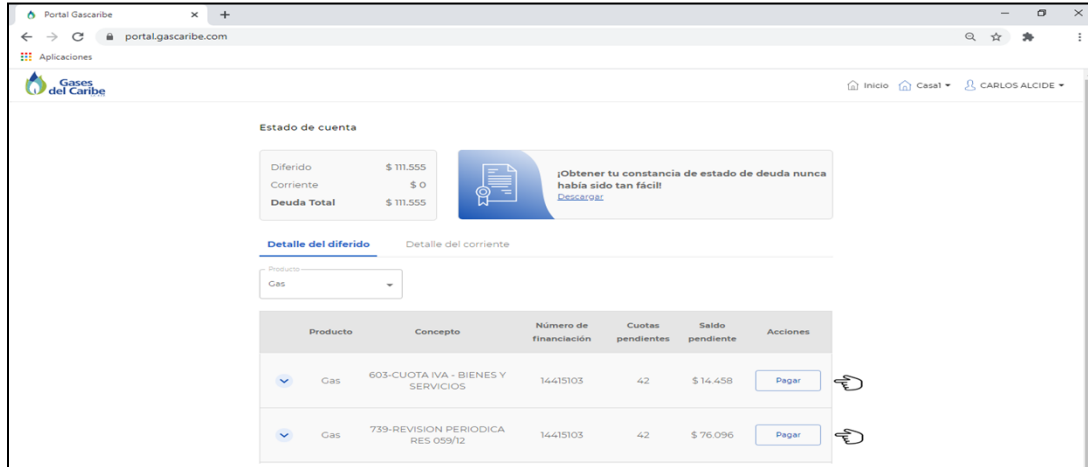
Portal Gascaribe ×  +

portal.gascaribe.com

Aplicaciones

Gases del Caribe

Inicio  Casa1  CARLOS ALCIDE

Estado de cuenta

| | |
|---|---|
| Diferido | $ 111.555 |
| Corriente | $ 0 |
| Deuda Total | $ 111.555 |

¡Obtener tu constancia de estado de deuda nunca había sido tan fácil!
Descargar

Detalle del diferido    Detalle del corriente

Producto
Gas

| | Producto | Concepto | Número de financiación | Cuotas pendientes | Saldo pendiente | Acciones |
|---|---|---|---|---|---|---|
| | Gas | 603-CUOTA IVA - BIENES Y SERVICIOS | 14415103 | 42 | $ 14.458 | Pagar |
| | Gas | 739-REVISION PERIODICA RES 059/12 | 14415103 | 42 | $ 76.096 | Pagar |